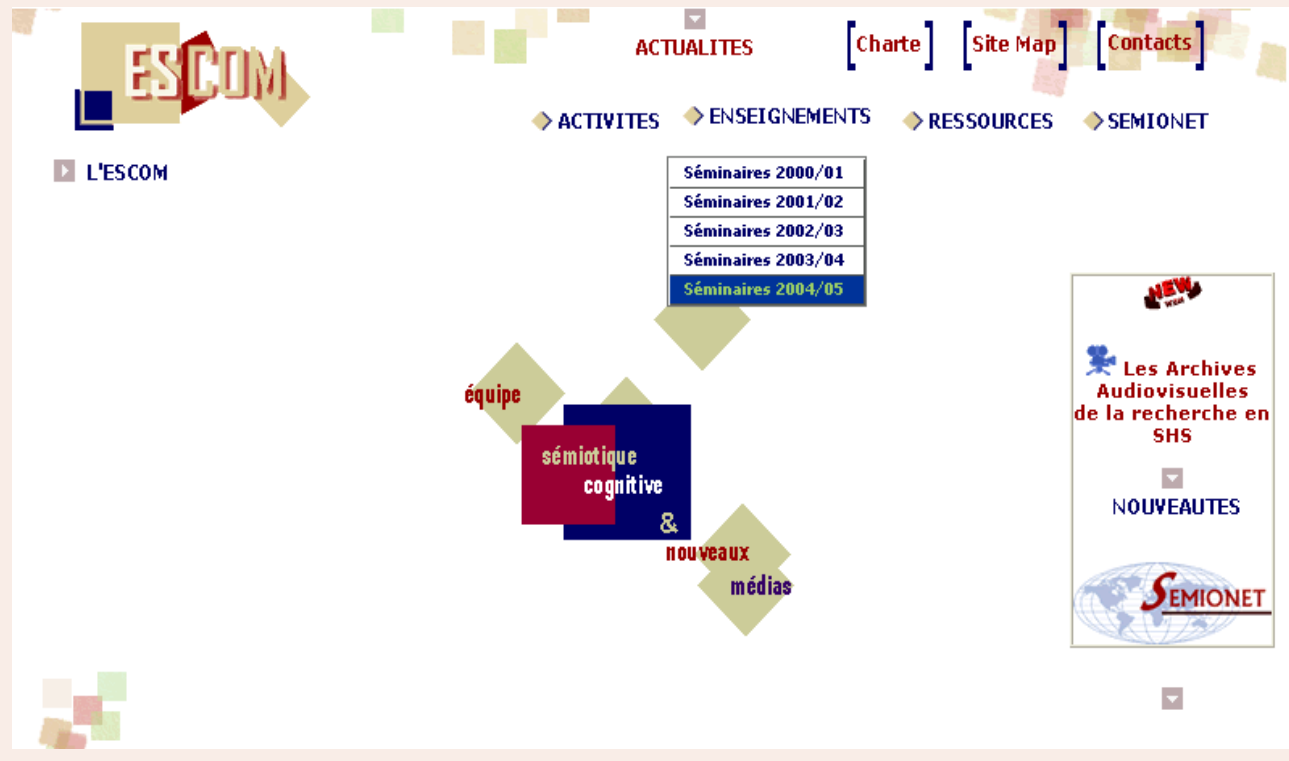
ESCOM

ACTUALITES

Charte

Site Map

Contacts

ACTIVITES

ENSEIGNEMENTS

RESSOURCES

SEMIONET

L'ESCOM

Séminaires 2000/01
Séminaires 2001/02
Séminaires 2002/03
Séminaires 2003/04
Séminaires 2004/05

équipe

sémiotique
cognitive
&
nouveaux
médias

NEW

Les Archives Audiovisuelles de la recherche en SHS

NOUVEAUTES

SEMIONET